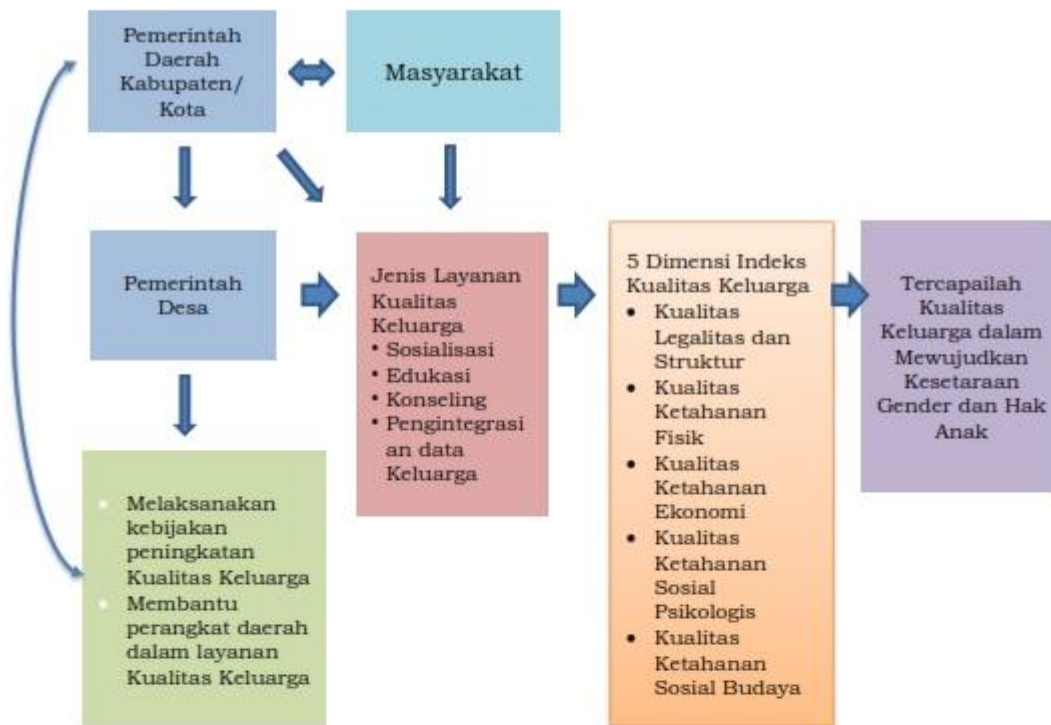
Pemerintah Daerah Kabupaten/ Kota

Masyarakat

Pemerintah Desa

Jenis Layanan Kualitas Keluarga
• Sosialisasi
• Edukasi
• Konseling
• Pengintegrasian data Keluarga

5 Dimensi Indeks Kualitas Keluarga
• Kualitas Legalitas dan Struktur
• Kualitas Ketahanan Fisik
• Kualitas Ketahanan Ekonomi
• Kualitas Ketahanan Sosial Psikologis
• Kualitas Ketahanan Sosial Budaya

Tercapailah Kualitas Keluarga dalam Mewujudkan Kesetaraan Gender dan Hak Anak

• Melaksanakan kebijakan peningkatan Kualitas Keluarga
• Membantu perangkat daerah dalam layanan Kualitas Keluarga